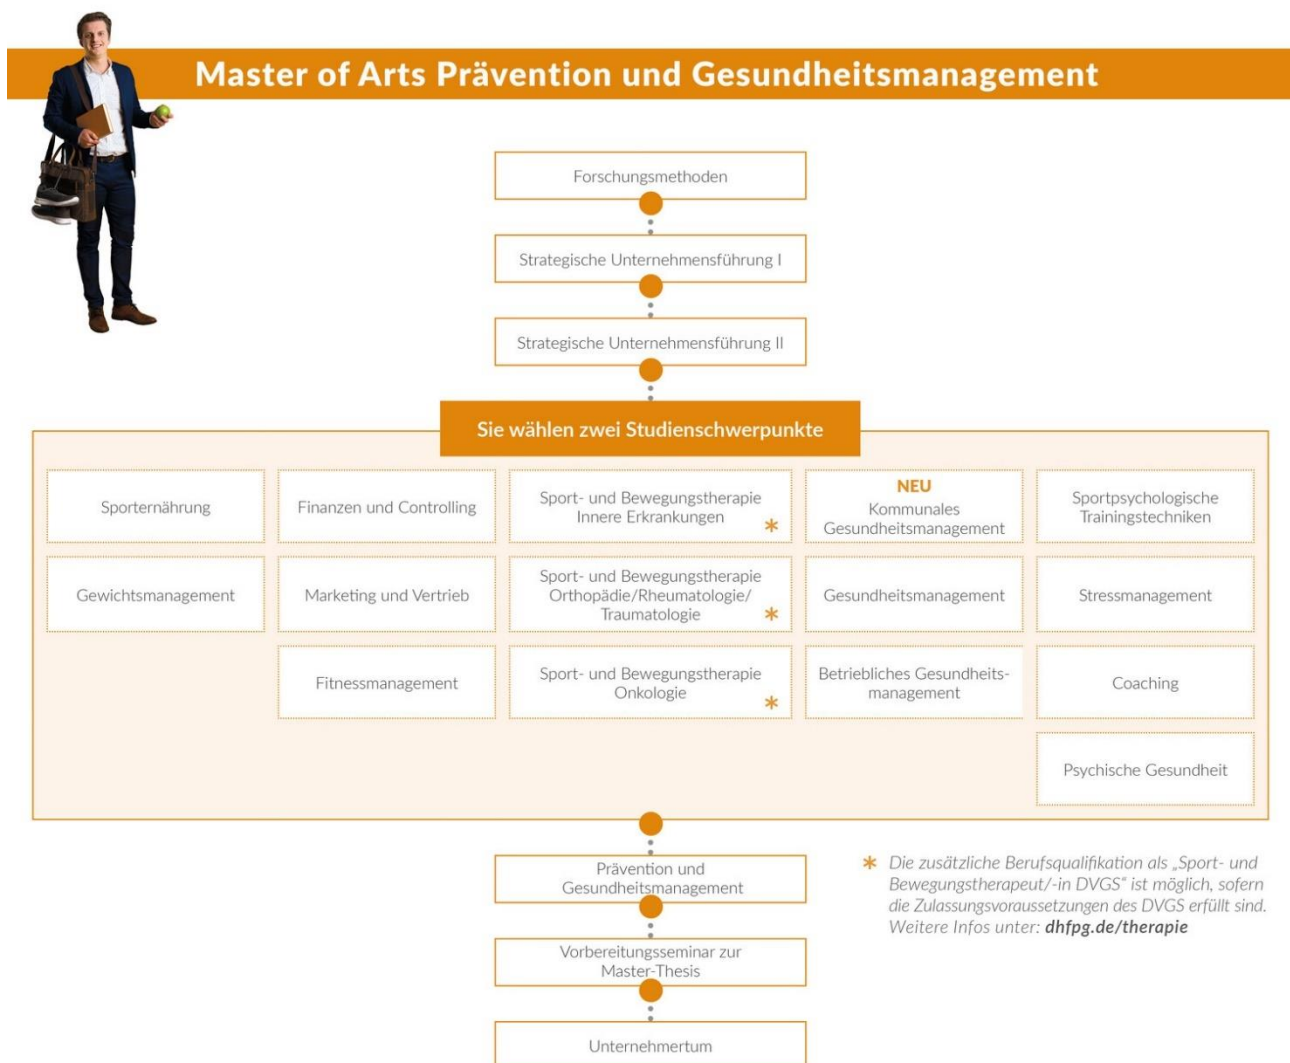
Master of Arts Prävention und Gesundheitsmanagement

Forschungsmethoden

Strategische Unternehmensführung I

Strategische Unternehmensführung II

Sie wählen zwei Studienschwerpunkte

Sporternährung

Finanzen und Controlling

Sport- und Bewegungstherapie Innere Erkrankungen *

NEU
Kommunales Gesundheitsmanagement

Sportpsychologische Trainingstechniken

Gewichtsmanagement

Marketing und Vertrieb

Sport- und Bewegungstherapie Orthopädie/Rheumatologie/Traumatologie *

Gesundheitsmanagement

Stressmanagement

Fitnessmanagement

Sport- und Bewegungstherapie Onkologie *

Betriebliches Gesundheitsmanagement

Coaching

Psychische Gesundheit

Prävention und Gesundheitsmanagement

Vorbereitungsseminar zur Master-Thesis

Unternehmertum

* Die zusätzliche Berufsqualifikation als „Sport- und Bewegungstherapeut/-in DVGS" ist möglich, sofern die Zulassungsvoraussetzungen des DVGS erfüllt sind. Weitere Infos unter: dhfpg.de/therapie